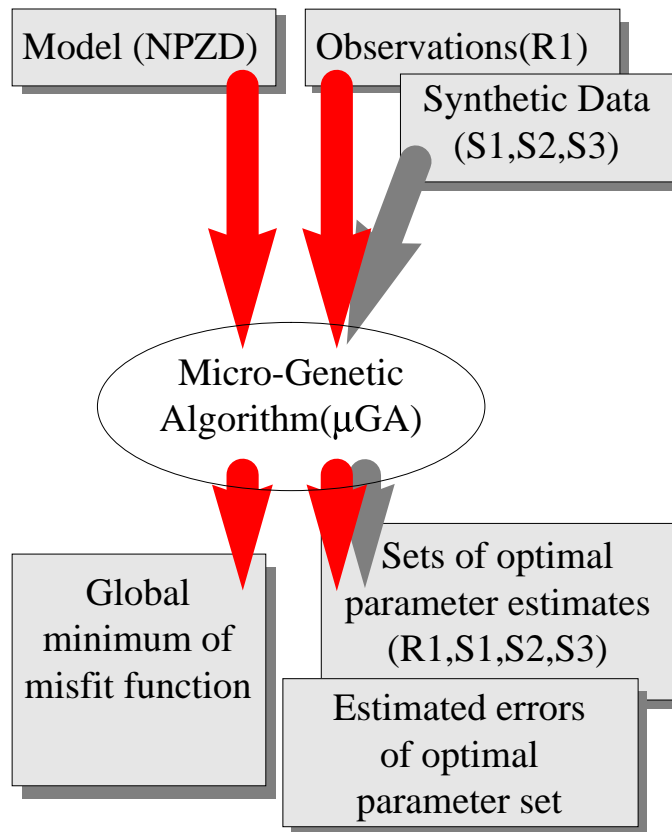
Model (NPZD)

Observations(R1)

Synthetic Data (S1,S2,S3)

Micro-Genetic Algorithm(μGA)

Global minimum of misfit function

Sets of optimal parameter estimates (R1,S1,S2,S3)

Estimated errors of optimal parameter set